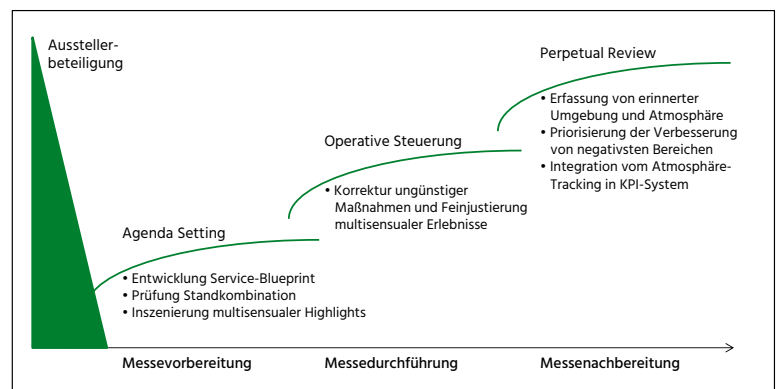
Aussteller-
beteiligung

Perpetual Review

• Erfassung von erinnerter Umgebung und Atmosphäre
• Priorisierung der Verbesserung von negativsten Bereichen
• Integration vom Atmosphäre-Tracking in KPI-System

Operative Steuerung

• Korrektur ungünstiger Maßnahmen und Feinjustierung multisensualer Erlebnisse

Agenda Setting

• Entwicklung Service-Blueprint
• Prüfung Standkombination
• Inszenierung multisensualer Highlights

Messevorbereitung

Messedurchführung

Messenachbereitung